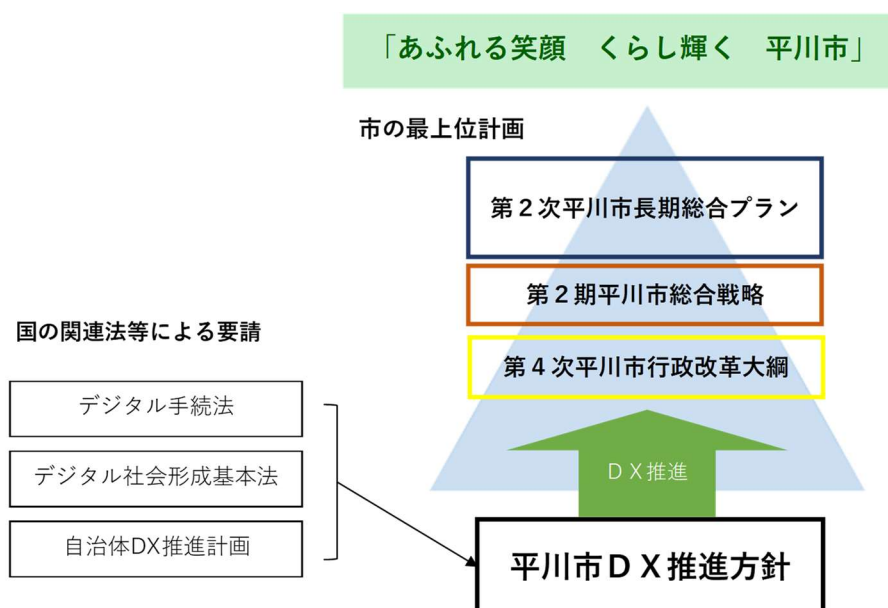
「あふれる笑顔　くらし輝く　平川市」

市の最上位計画

第２次平川市長期総合プラン

第２期平川市総合戦略

第４次平川市行政改革大綱

ＤＸ推進

国の関連法等による要請

デジタル手続法

デジタル社会形成基本法

自治体DX推進計画

平川市ＤＸ推進方針